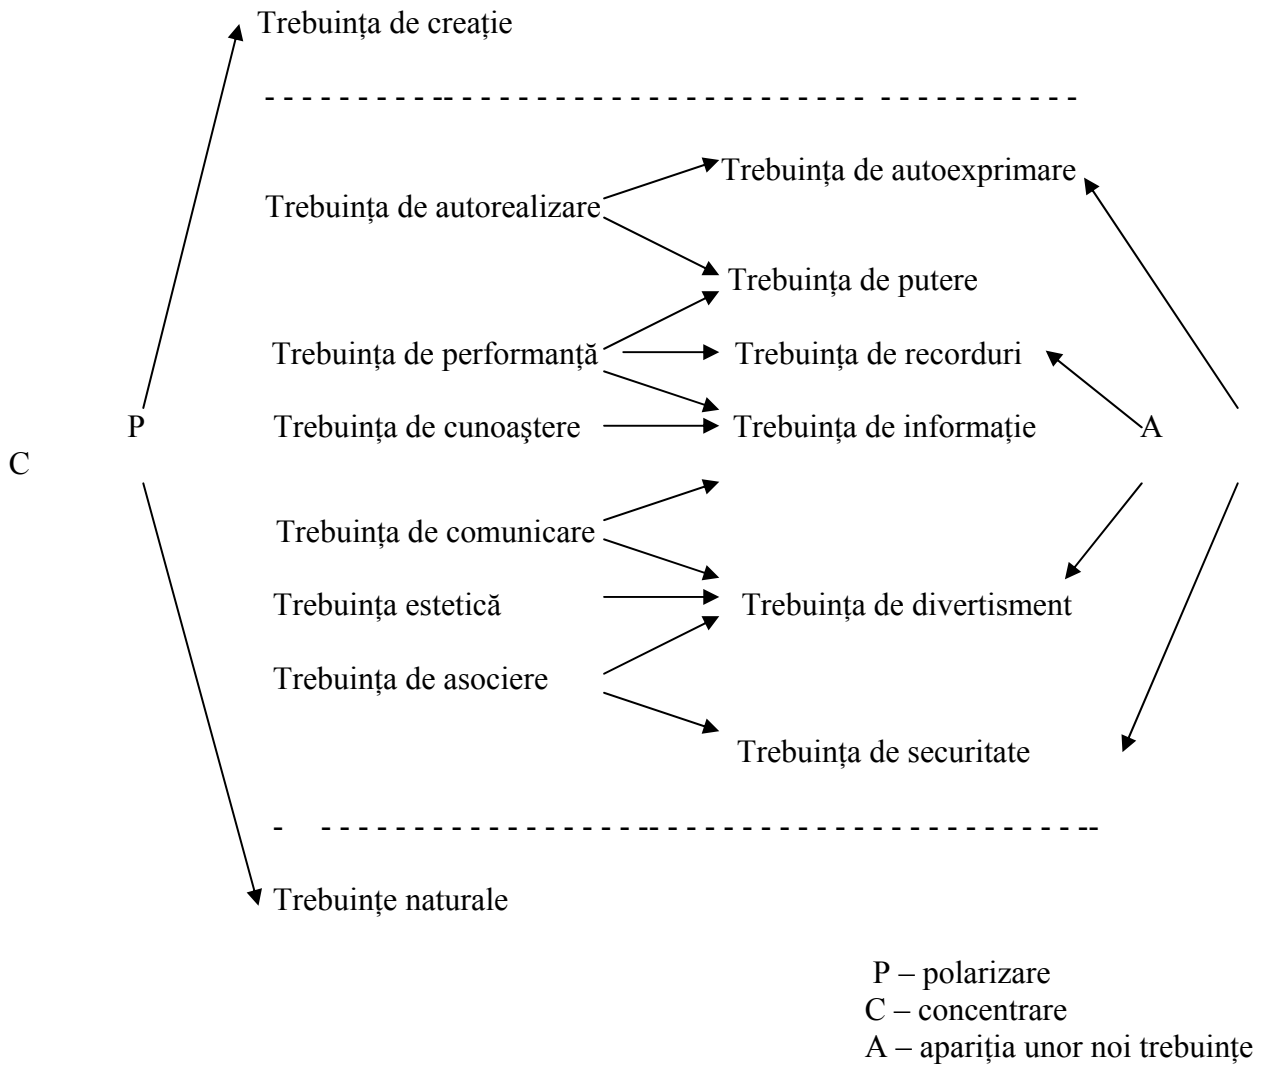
Trebuința de creație

Trebuința de autorealizare

Trebuința de autoexprimare

Trebuința de putere

Trebuința de performanță

Trebuința de recorduri

P

Trebuința de cunoaștere

Trebuința de informație

A

C

Trebuința de comunicare

Trebuința estetică

Trebuința de divertisment

Trebuința de asociere

Trebuința de securitate

Trebuințe naturale

P – polarizare
C – concentrare
A – apariția unor noi trebuințe